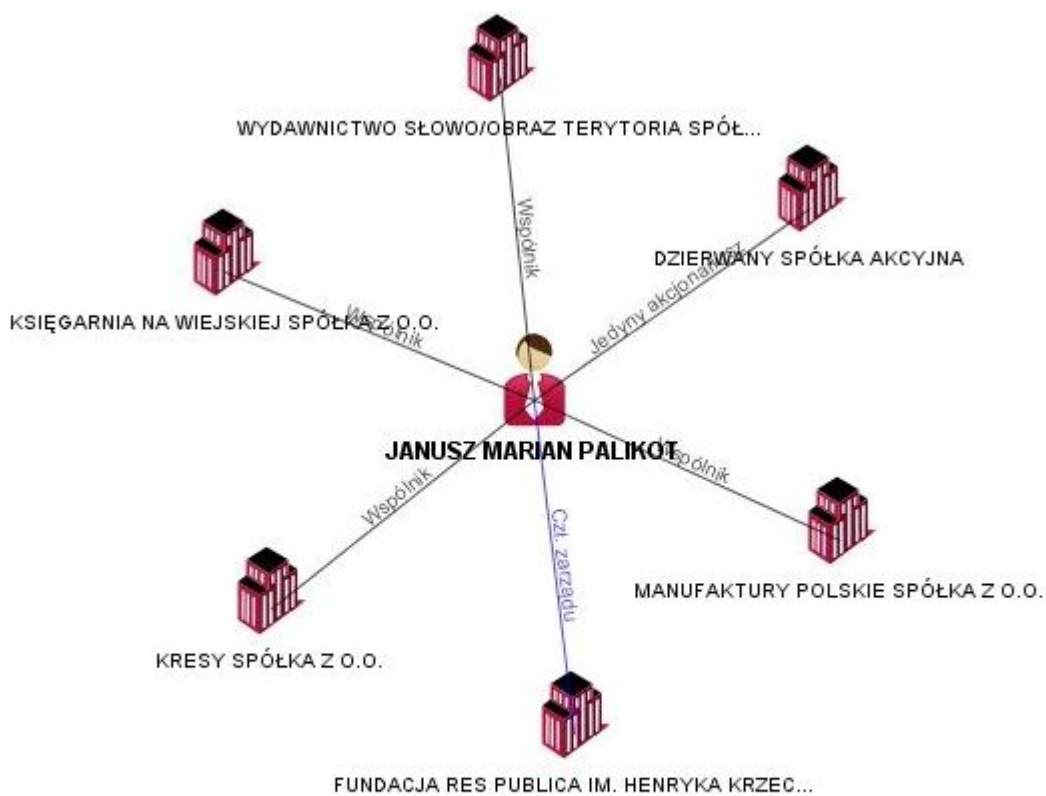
WYDAWNICTWO SŁOWO/OBRAZ TERYTORIA SPÓŁ...

Wspólnik

DZIERWANY SPÓŁKA AKCYJNA

Jedyny akcjonariusz

KSIĘGARNIA NA WIEJSKIEJ SPÓŁKA Z O.O.

Wspólnik

JANUSZ MARIAN PALIKOT

Wspólnik

Wspólnik

Czł. zarządu

MANUFAKTURY POLSKIE SPÓŁKA Z O.O.

KRESY SPÓŁKA Z O.O.

FUNDACJA RES PUBLICA IM. HENRYKA KRZEC...